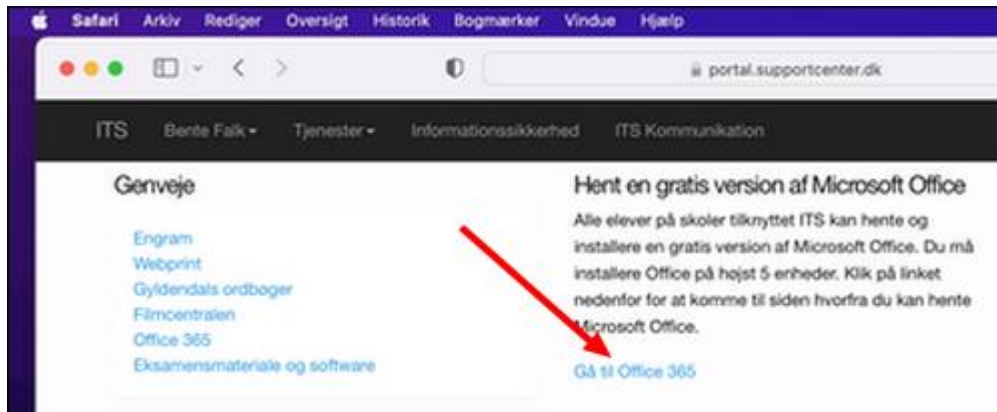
Safari Arkiv Rediger Oversigt Historik Bogmærker Vindue Hjælp

portal.supportcenter.dk

ITS Bente Falk Tjenester Informationssikkerhed ITS Kommunikation

Genveje

Engram
Webprint
Gyldendals ordbøger
Filmcentralen
Office 365
Eksamensmateriale og software

Hent en gratis version af Microsoft Office

Alle elever på skoler tilknyttet ITS kan hente og installere en gratis version af Microsoft Office. Du må installere Office på højst 5 enheder. Klik på linket nedenfor for at komme til siden hvorfra du kan hente Microsoft Office.

Gå til Office 365